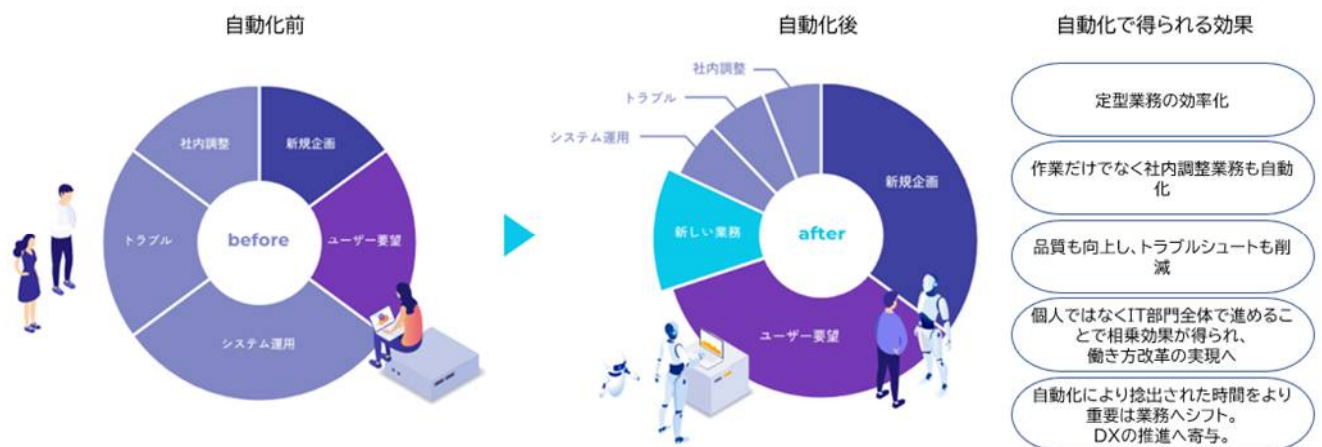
自動化前

社内調整

新規企画

トラブル

before

ユーザー要望

システム運用

自動化後

社内調整

トラブル

システム運用

新規企画

新しい業務

after

ユーザー要望

自動化で得られる効果

定型業務の効率化

作業だけでなく社内調整業務も自動化

品質も向上し、トラブルシュートも削減

個人ではなくIT部門全体で進めることで相乗効果が得られ、働き方改革の実現へ

自動化により捻出された時間をより重要は業務へシフト。DXの推進へ寄与。